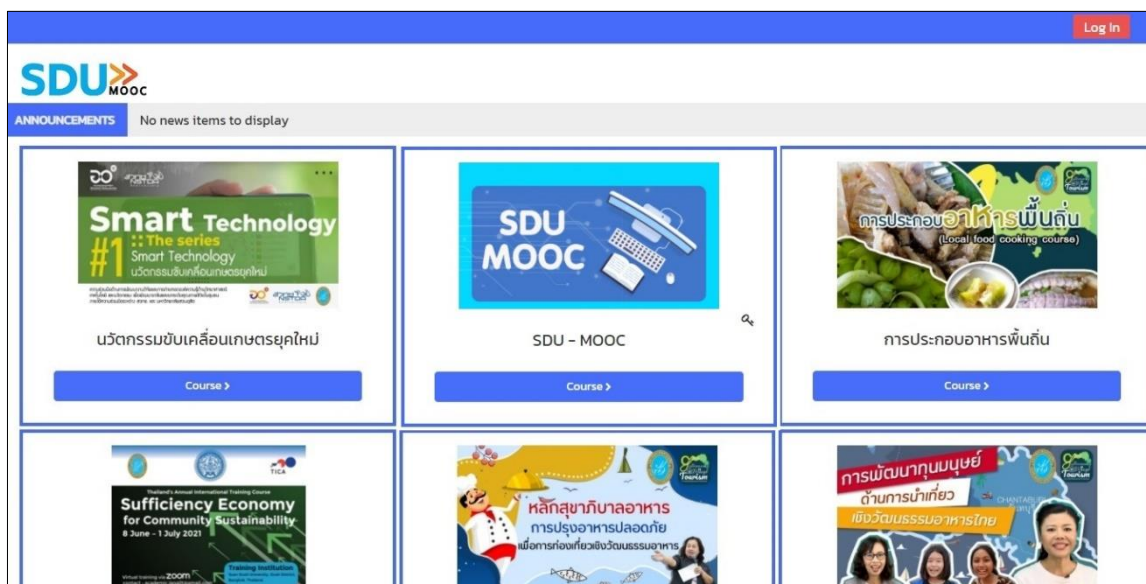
Log In

SDU MOOC

ANNOUNCEMENTS No news items to display

Smart Technology #1 :: The series Smart Technology นวัตกรรมขับเคลื่อนเกษตรยุคใหม่

นวัตกรรมขับเคลื่อนเกษตรยุคใหม่

Course >

SDU MOOC

SDU - MOOC

Course >

การประกอบอาหารพื้นถิ่น (Local food cooking course)

การประกอบอาหารพื้นถิ่น

Course >

TICA

Thailand's Annual International Training Course

Sufficiency Economy for Community Sustainability

8 June - 1 July 2021

Virtual training via zoom

Training Institution

หลักสุขาภิบาลอาหาร การปรุงอาหารปลอดภัย เพื่อการท่องเที่ยวเชิงวัฒนธรรมอาหาร

Tourism

การพัฒนาทุนมนุษย์ ด้านการนำเที่ยว เชิงวัฒนธรรมอาหารไทย

CHANTABURI

Tourism